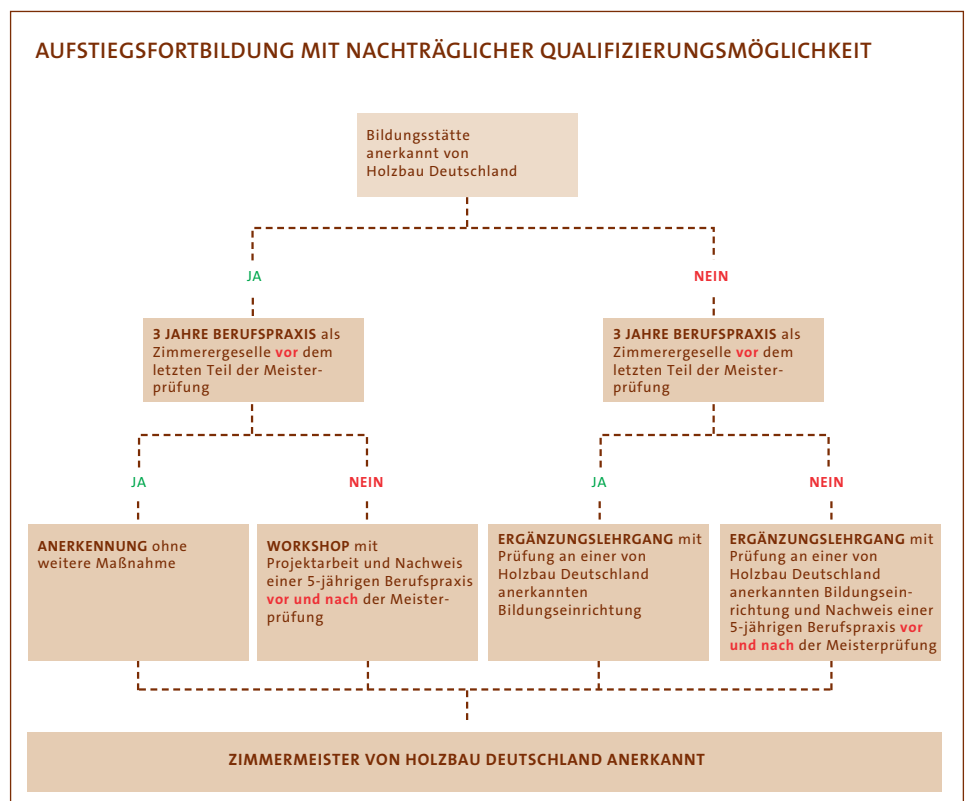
AUFSTIEGSFORTBILDUNG MIT NACHTRÄGLICHER QUALIFIZIERUNGSMÖGLICHKEIT

Bildungsstätte anerkannt von Holzbau Deutschland

JA

NEIN

3 JAHRE BERUFSPRAXIS als Zimmerergeselle vor dem letzten Teil der Meisterprüfung

3 JAHRE BERUFSPRAXIS als Zimmerergeselle vor dem letzten Teil der Meisterprüfung

JA

NEIN

JA

NEIN

ANERKENNUNG ohne weitere Maßnahme

WORKSHOP mit Projektarbeit und Nachweis einer 5-jährigen Berufspraxis vor und nach der Meisterprüfung

ERGÄNZUNGSLEHRGANG mit Prüfung an einer von Holzbau Deutschland anerkannten Bildungseinrichtung

ERGÄNZUNGSLEHRGANG mit Prüfung an einer von Holzbau Deutschland anerkannten Bildungseinrichtung und Nachweis einer 5-jährigen Berufspraxis vor und nach der Meisterprüfung

ZIMMERMEISTER VON HOLZBAU DEUTSCHLAND ANERKANNT